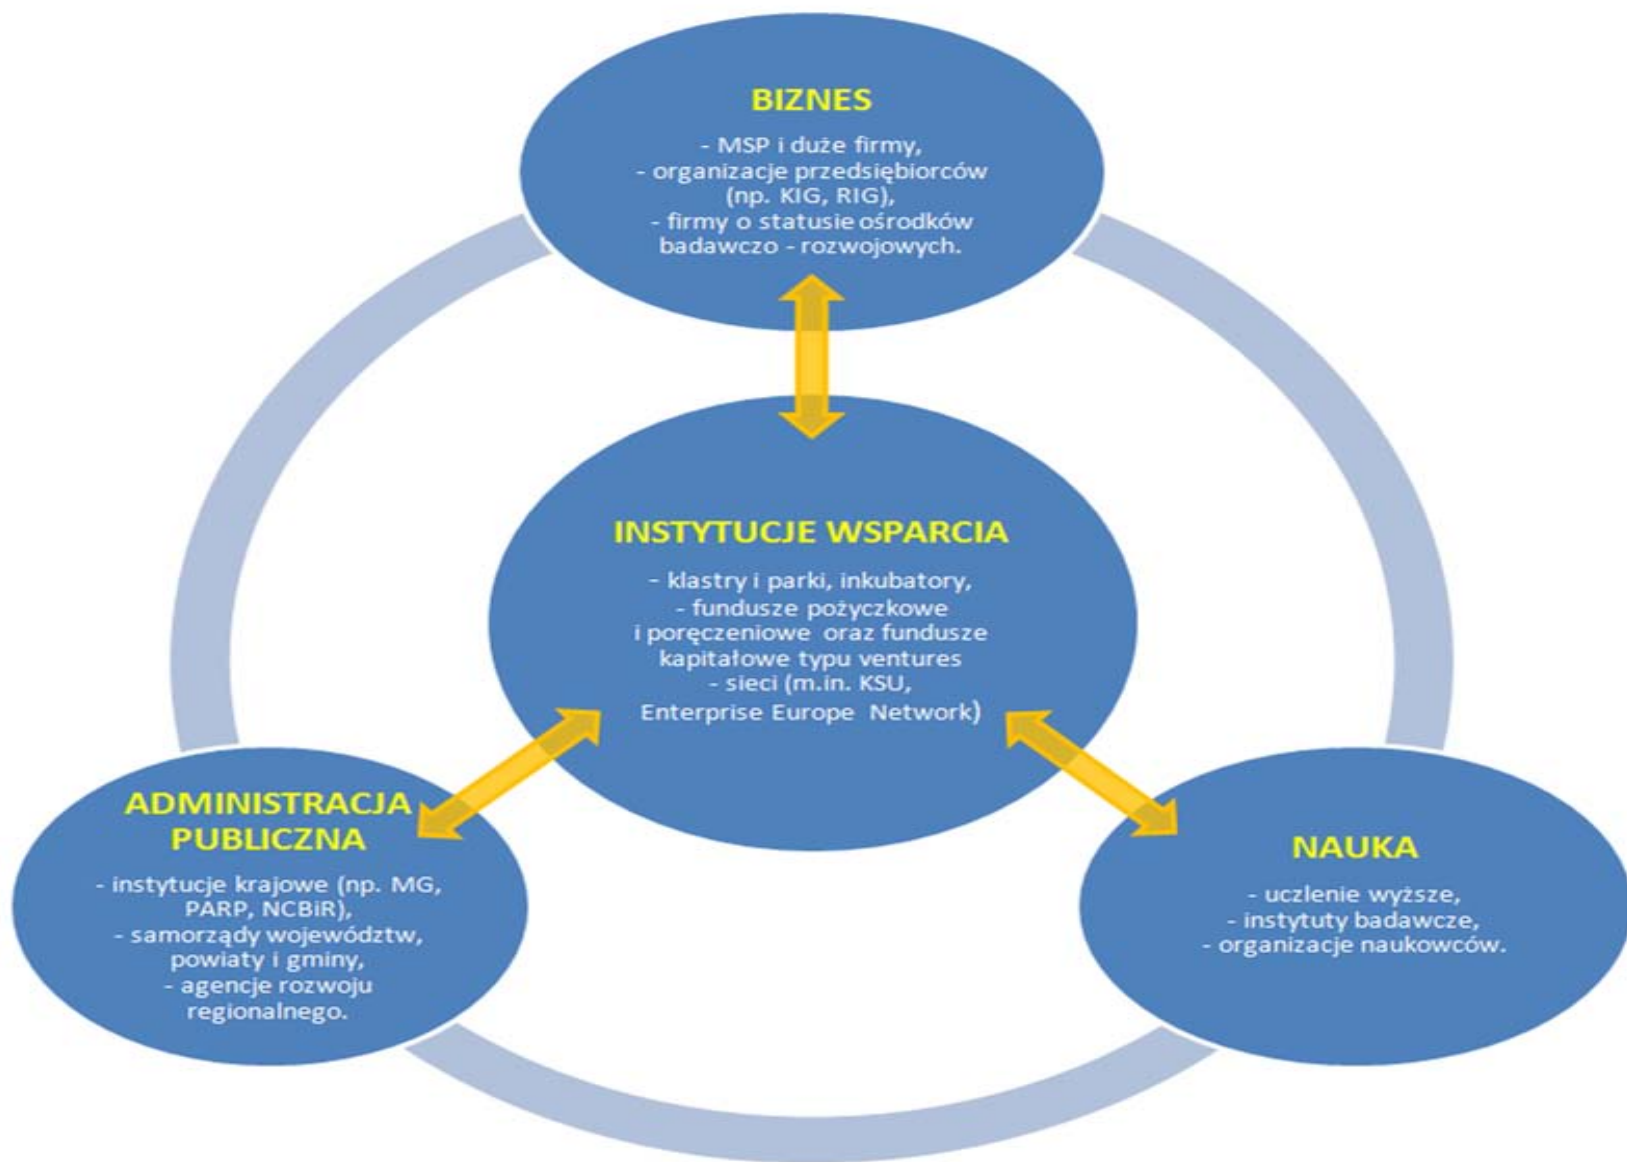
BIZNES

- MSP i duże firmy,
- organizacje przedsiębiorców (np. KIG, RIG),
- firmy o statusie ośrodków badawczo - rozwojowych.

INSTYTUCJE WSPARCIA

- klastry i parki, inkubatory,
- fundusze pożyczkowe i poręczeniowe oraz fundusze kapitałowe typu ventures
- sieci (m.in. KSU, Enterprise Europe Network)

ADMINISTRACJA PUBLICZNA

- instytucje krajowe (np. MG, PARP, NCBiR),
- samorządy województw, powiaty i gminy,
- agencje rozwoju regionalnego.

NAUKA

- uczlenie wyższe,
- instytuty badawcze,
- organizacje naukowców.